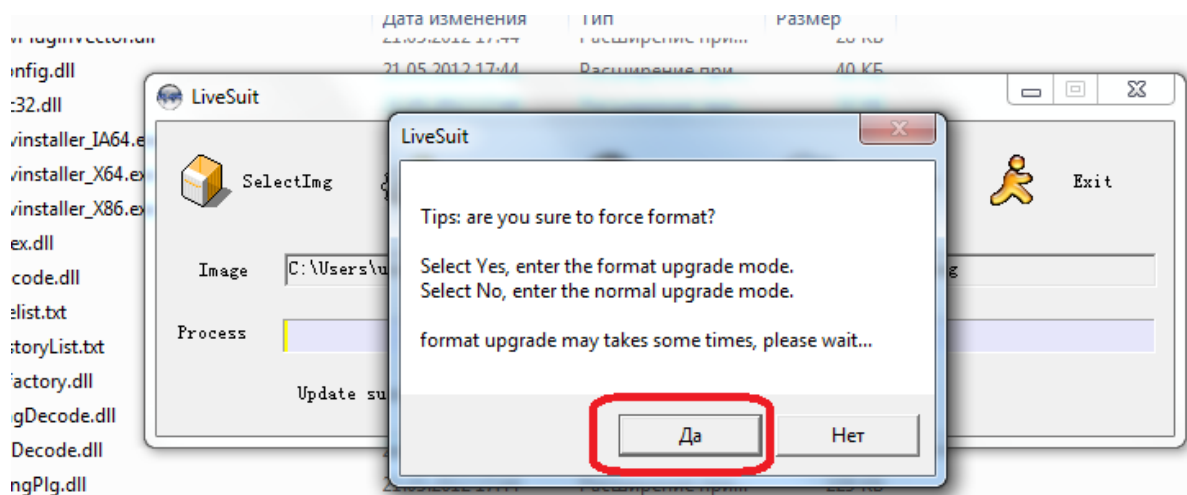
Дата изменения Тип Размер
21.05.2012 17:44 Расширение при... 28 КБ
onfig.dll 21.05.2012 17:44 Расширение при... 40 КБ
c32.dll
vinstaller_IA64.e
vinstaller_X64.e
vinstaller_X86.e
ex.dll
code.dll
elist.txt
storyList.txt
factory.dll
gDecode.dll
Decode.dll
ngPlg.dll

LiveSuit
SelectImg
Exit
Image C:\Users\u
g
Process
Update su

LiveSuit
Tips: are you sure to force format?

Select Yes, enter the format upgrade mode.
Select No, enter the normal upgrade mode.

format upgrade may takes some times, please wait...

Да
Нет